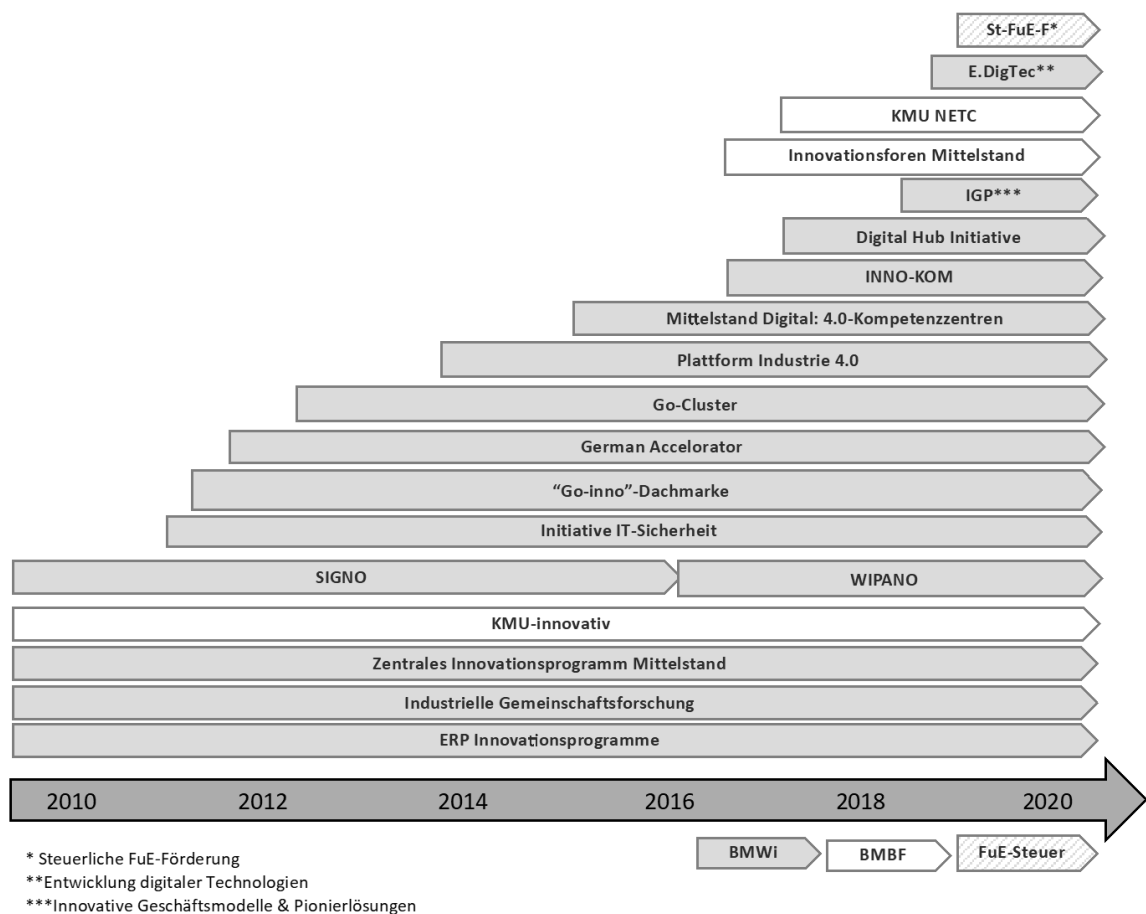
St-FuE-F*

E.DigTec**

KMU NETC

Innovationsforen Mittelstand

IGP***

Digital Hub Initiative

INNO-KOM

Mittelstand Digital: 4.0-Kompetenzzentren

Plattform Industrie 4.0

Go-Cluster

German Accelorator

“Go-inno”-Dachmarke

Initiative IT-Sicherheit

SIGNO

WIPANO

KMU-innovativ

Zentrales Innovationsprogramm Mittelstand

Industrielle Gemeinschaftsforschung

ERP Innovationsprogramme

2010 2012 2014 2016 2018 2020

* Steuerliche FuE-Förderung
**Entwicklung digitaler Technologien
***Innovative Geschäftsmodelle & Pionierlösungen

BMWi BMBF FuE-Steuer